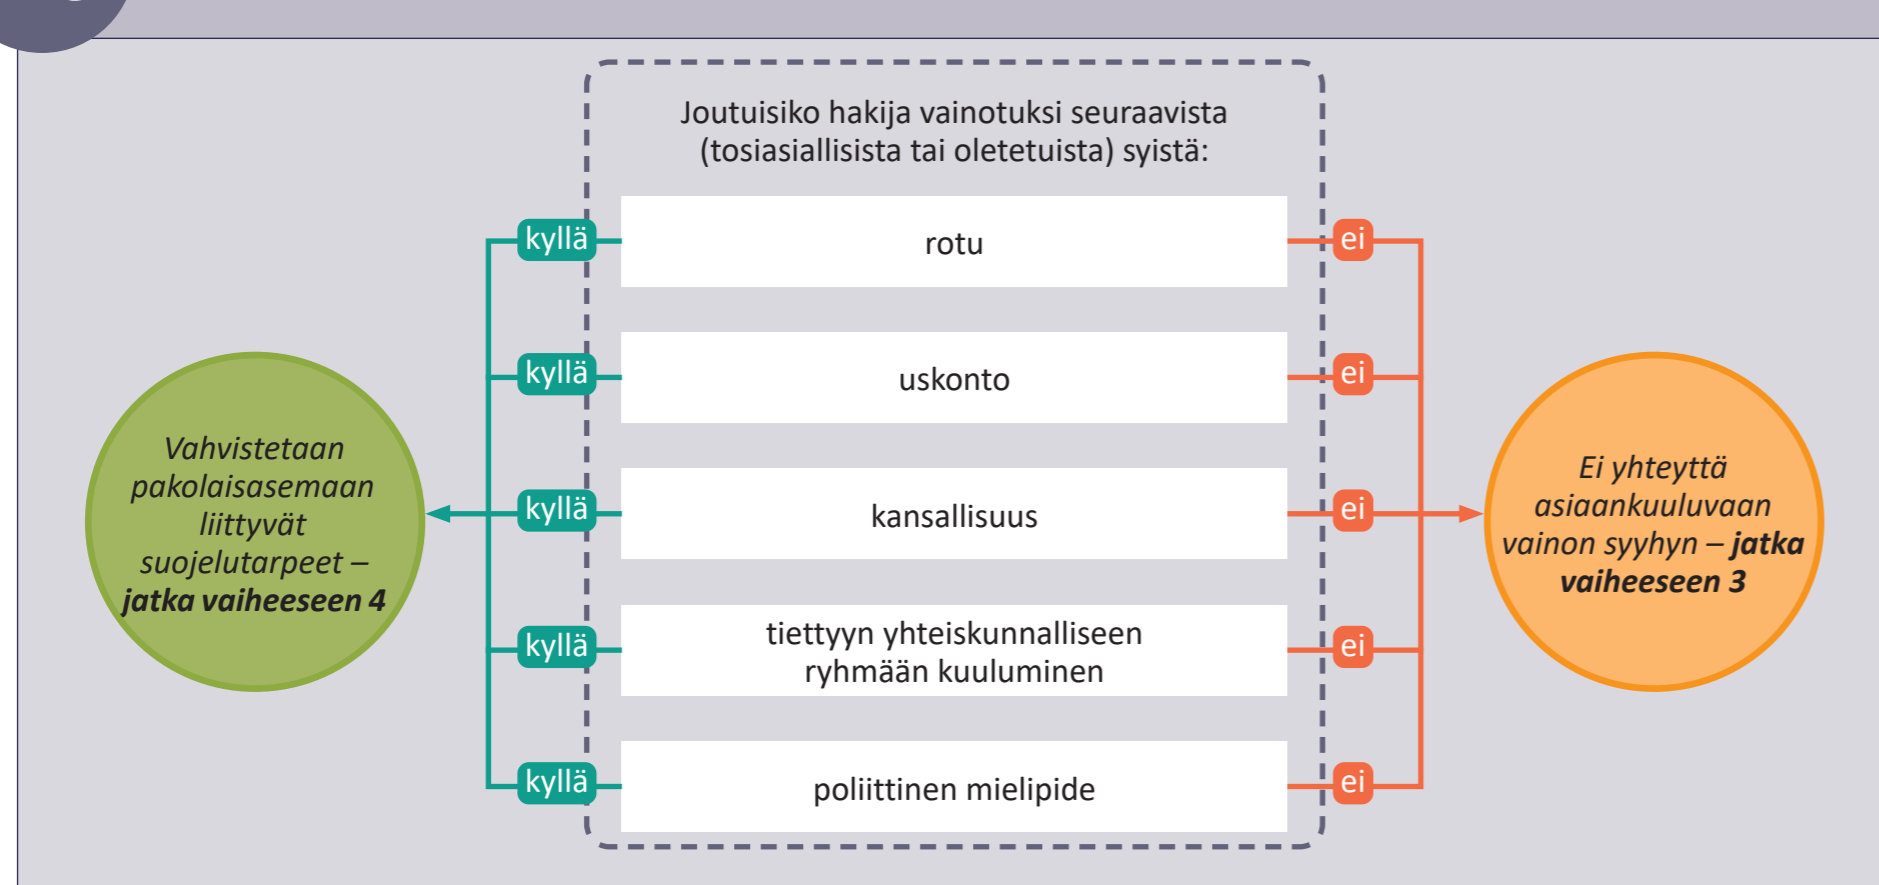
Joutuisiko hakija vainotuksi seuraavista (tosiasiallisista tai oletetuista) syistä:

kyllä
rotu
ei

kyllä
uskonto
ei

kyllä
kansallisuus
ei

kyllä
tiettyyn yhteiskunnalliseen ryhmään kuuluminen
ei

kyllä
poliittinen mielipide
ei

Vahvistetaan pakolaisasemaan liittyvät suojelutarpeet – **jatka vaiheeseen 4**

Ei yhteyttä asiaankuuluvaan vainon syyhyn – **jatka vaiheeseen 3**